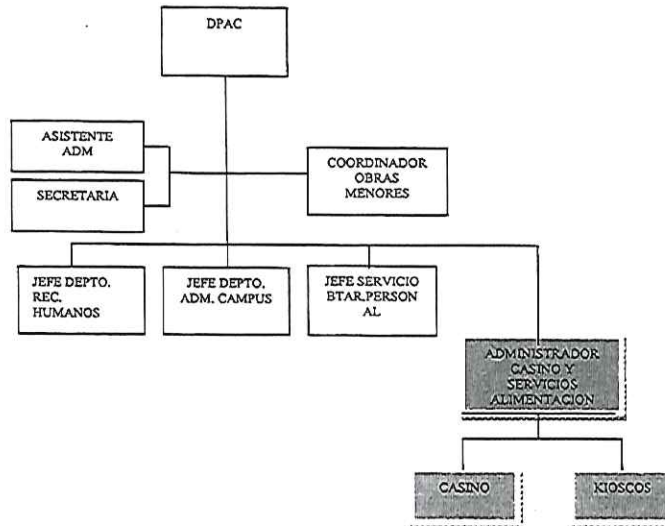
DPAC

ASISTENTE ADM

SECRETARIA

COORDINADOR OBRAS MENORES

JEFE DEPTO. REC. HUMANOS

JEFE DEPTO. ADM. CAMPUS

JEFE SERVICIO BTAR.PERSON AL

ADMINISTRADOR CASINO Y SERVICIOS ALIMENTACION

CASINO

KIOSCOS